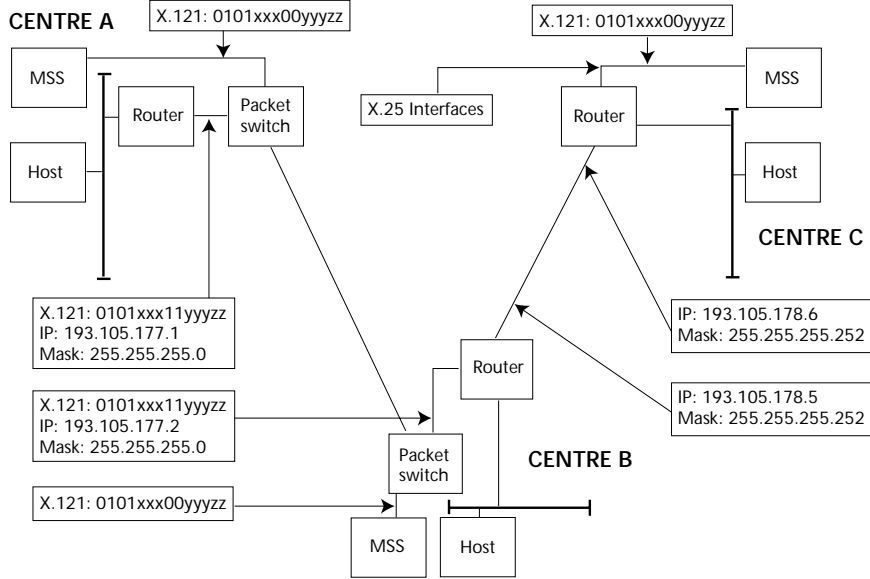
CENTRE A

X.121: 0101xxx00yyyzz

MSS

Router

Packet switch

Host

X.121: 0101xxx00yyyzz

X.25 Interfaces

MSS

Router

Host

CENTRE C

X.121: 0101xxx11yyyzz
IP: 193.105.177.1
Mask: 255.255.255.0

IP: 193.105.178.6
Mask: 255.255.255.252

Router

IP: 193.105.178.5
Mask: 255.255.255.252

X.121: 0101xxx11yyyzz
IP: 193.105.177.2
Mask: 255.255.255.0

Packet switch

CENTRE B

X.121: 0101xxx00yyyzz

MSS

Host